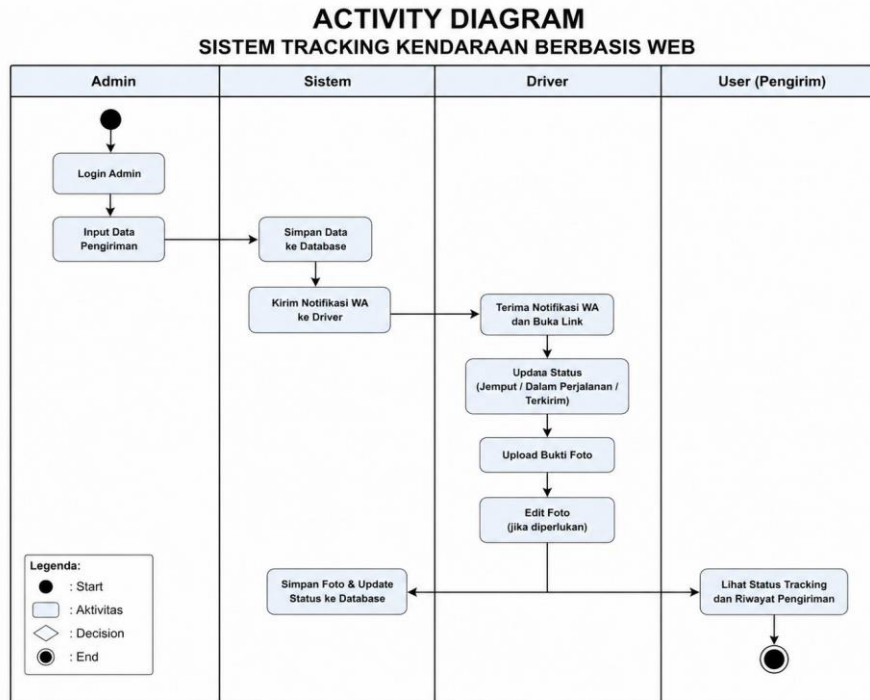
ACTIVITY DIAGRAM
SISTEM TRACKING KENDARAAN BERBASIS WEB

| Admin | Sistem | Driver | User (Pengirim) |
|---|---|---|---|

Login Admin

Input Data Pengiriman

Simpan Data ke Database

Kirim Notifikasi WA ke Driver

Terima Notifikasi WA dan Buka Link

Updaa Status (Jemput / Dalam Perjalanan / Terkirim)

Upload Bukti Foto

Edit Foto (jika diperlukan)

Simpan Foto & Update Status ke Database

Lihat Status Tracking dan Riwayat Pengiriman

Legenda:
: Start
: Aktivitas
: Decision
: End